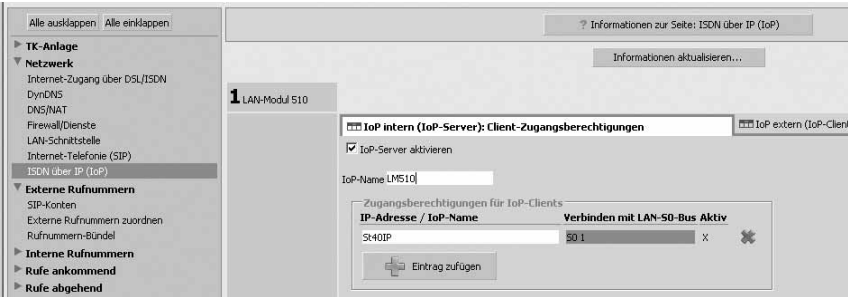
Alle ausklappen Alle einklappen

TK-Anlage
Netzwerk
Internet-Zugang über DSL/ISDN
DynDNS
DNS/NAT
Firewall/Dienste
LAN-Schnittstelle
Internet-Telefonie (SIP)
ISDN über IP (IoP)
Externe Rufnummern
SIP-Konten
Externe Rufnummern zuordnen
Rufnummern-Bündel
Interne Rufnummern
Rufe ankommend
Rufe abgehend

? Informationen zur Seite: ISDN über IP (IoP)

Informationen aktualisieren...

1 LAN-Modul 510

IoP intern (IoP-Server): Client-Zugangsberechtigungen

IoP extern (IoP-Clien

IoP-Server aktivieren

IoP-Name LM510

Zugangsberechtigungen für IoP-Clients

| IP-Adresse / IoP-Name | Verbinden mit LAN-S0-Bus | Aktiv |
|---|---|---|
| St40IP | S0 1 | X |

Eintrag zufügen